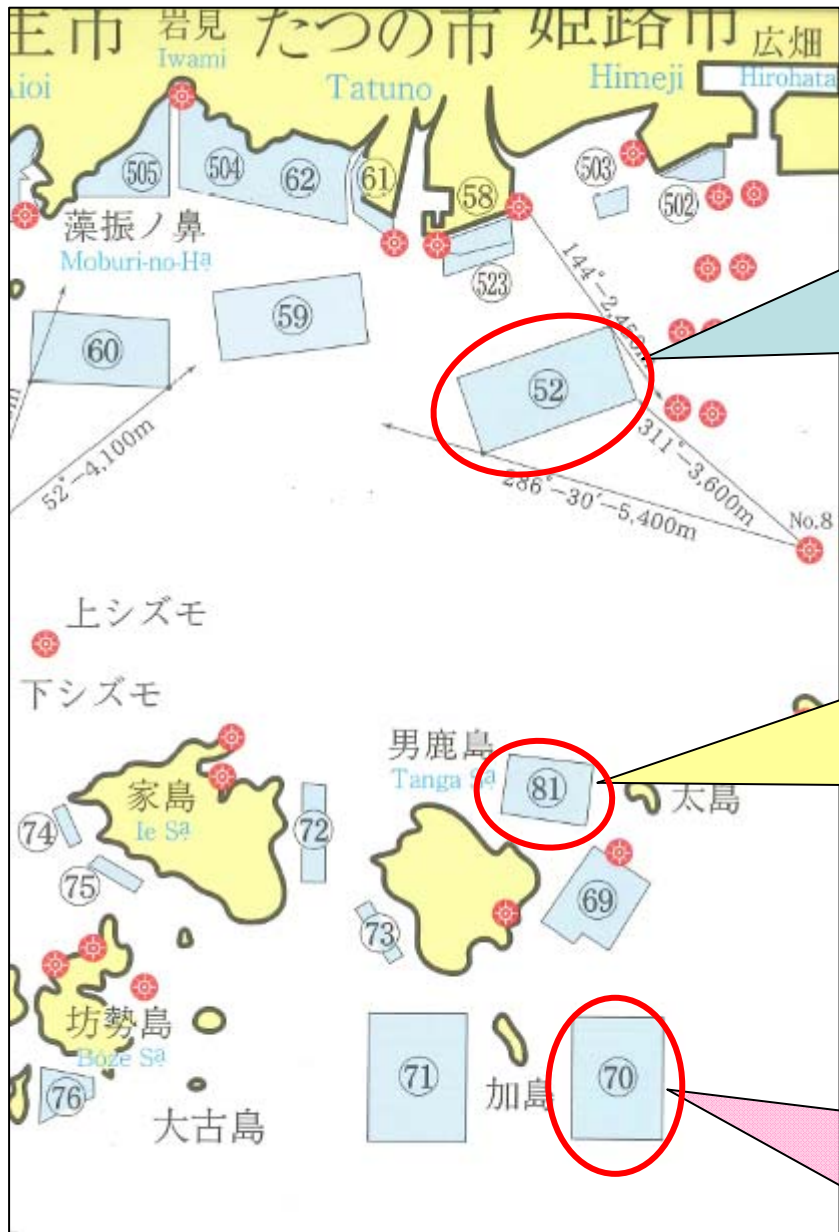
生市 岩見 Iwami たつの市 姫路市 広畑
Aioi Tatuno Himeji Hirohata

505 504 62 61 58 503 502
藻振ノ鼻
Moburi-no-Ha
523
59
60
52
144°-2,45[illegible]
311°-3,600m
286°-30′-5,400m
52°-4,100m
No.8

上シズモ
下シズモ

男鹿島
Tanga Sa
81
太島
家島
Ie Sa
74 72
75
73
69
坊勢島
Boze Sa
76
71
加島
70
大古島